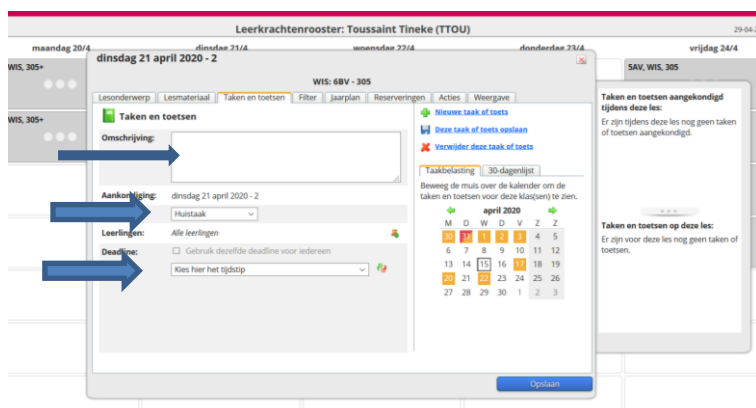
Leerkrachtenrooster: Toussaint Tineke (TTOU)

29-04-

maandag 20/4

dinsdag 21/4

woensdag 22/4

donderdag 23/4

vrijdag 24/4

WIS, 305+

WIS, 305+

SAV, WIS, 305

dinsdag 21 april 2020 - 2

WIS: 6BV - 305

Lesonderwerp | Lesmateriaal | Taken en toetsen | Filter | Jaarplan | Reserveringen | Acties | Weergave

Taken en toetsen

Omschrijving:

Aankondiging: dinsdag 21 april 2020 - 2

Huistaak

Leerlingen: Alle leerlingen

Deadline: Gebruik dezelfde deadline voor iedereen

Kies hier het tijdstip

Nieuwe taak of toets

Deze taak of toets opslaan

Verwijder deze taak of toets

Taakbelasting | 30-dagenlijst

Beweeg de muis over de kalender om de taken en toetsen voor deze klas(sen) te zien.

april 2020

| M | D | W | D | V | Z | Z |
|---|---|---|---|---|---|---|
| 30 | 31 | 1 | 2 | 3 | 4 | 5 |
| 6 | 7 | 8 | 9 | 10 | 11 | 12 |
| 13 | 14 | 15 | 16 | 17 | 18 | 19 |
| 20 | 21 | 22 | 23 | 24 | 25 | 26 |
| 27 | 28 | 29 | 30 | 1 | 2 | 3 |

Opslaan

Taken en toetsen aangekondigd tijdens deze les:

Er zijn tijdens deze les nog geen taken of toetsen aangekondigd.

Taken en toetsen op deze les:

Er zijn voor deze les nog geen taken of toetsen.